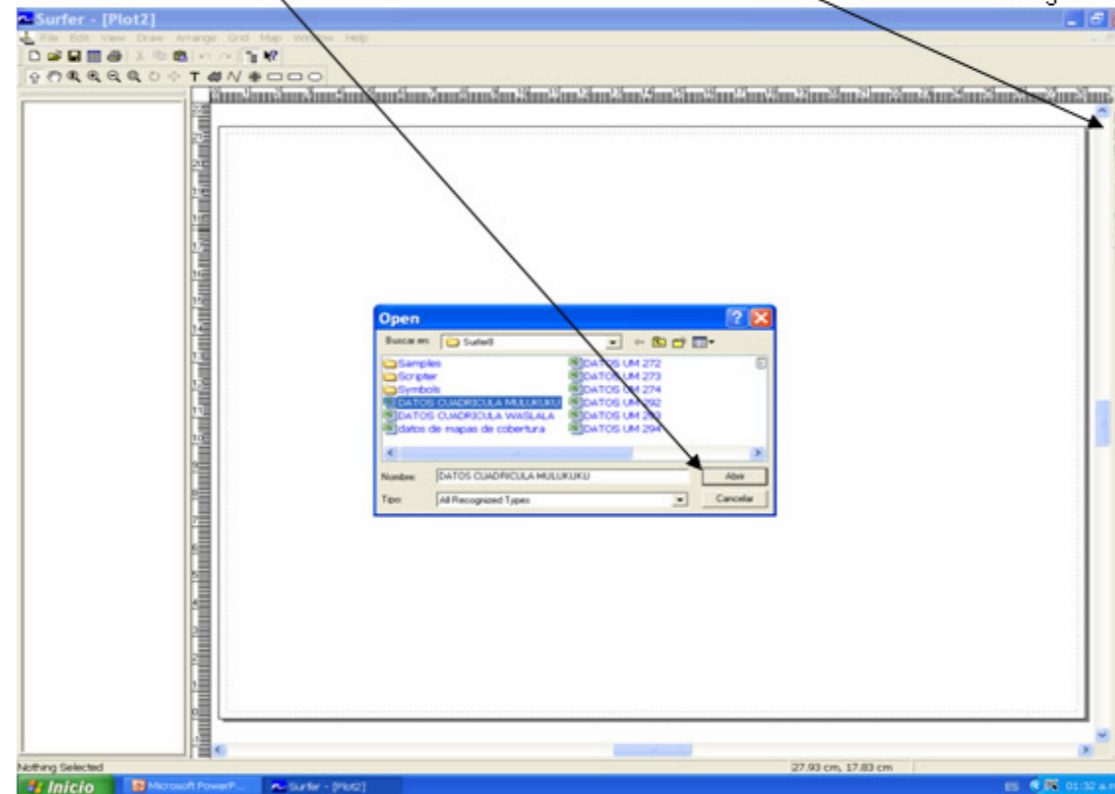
Surfer - [Plot2]

File Edit View Draw Arrange Grid Map Window Help

Open

Buscar en: Surfer8

Samples
Scripter
Symbols
DATOS CUADRICULA MULUKUKU
DATOS CUADRICULA WASLALA
datos de mapas de cobertura
DATOS UM 272
DATOS UM 273
DATOS UM 274
DATOS UM 292
DATOS UM 293
DATOS UM 294

Nombre: DATOS CUADRICULA MULUKUKU
Abrir

Tipo: All Recognized Types
Cancelar

Nothing Selected

27.93 cm, 17.83 cm

Inicio
Microsoft PowerP...
Surfer - [Plot2]

ES 01:32 a.